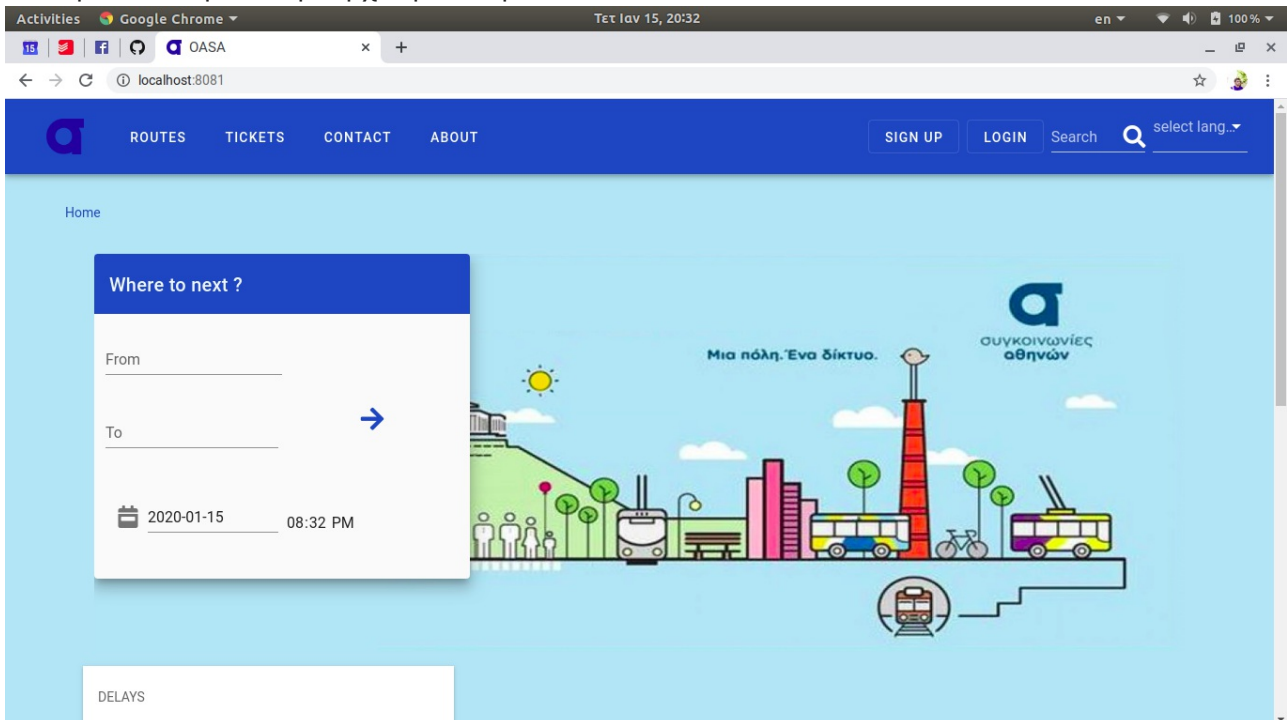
Activities Google Chrome ▾ Τετ Ιαν 15, 20:32 en ▾ 100% ▾

15 OASA × +

localhost:8081

ROUTES TICKETS CONTACT ABOUT SIGN UP LOGIN Search select lang..

Home

Where to next ?

From

To

2020-01-15 08:32 PM

Μια πόλη. Ένα δίκτυο.

συγκοινωνίες αθηνών

DELAYS